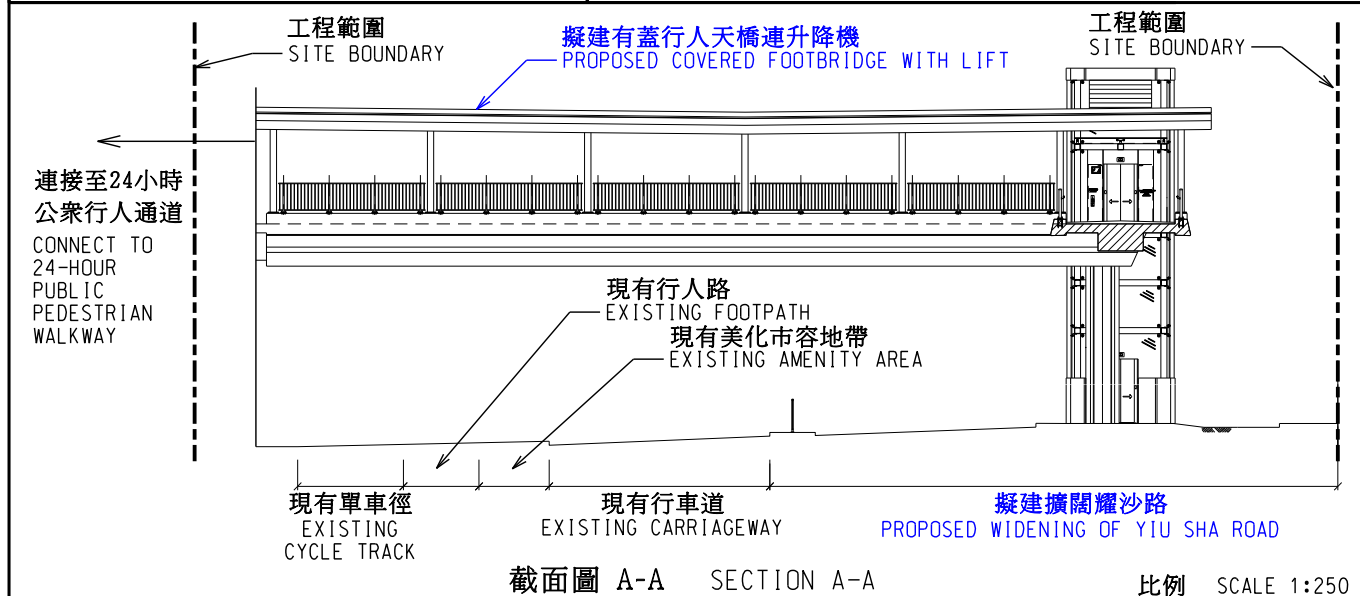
工程範圍
SITE BOUNDARY

擬建有蓋行人天橋連升降機
PROPOSED COVERED FOOTBRIDGE WITH LIFT

工程範圍
SITE BOUNDARY

連接至24小時
公眾行人通道
CONNECT TO
24-HOUR
PUBLIC
PEDESTRIAN
WALKWAY

現有行人路
EXISTING FOOTPATH

現有美化市容地帶
EXISTING AMENITY AREA

現有單車徑
EXISTING
CYCLE TRACK

現有行車道
EXISTING CARRIAGEWAY

擬建擴闊耀沙路
PROPOSED WIDENING OF YIU SHA ROAD

截面圖 A-A SECTION A-A

比例 SCALE 1:250